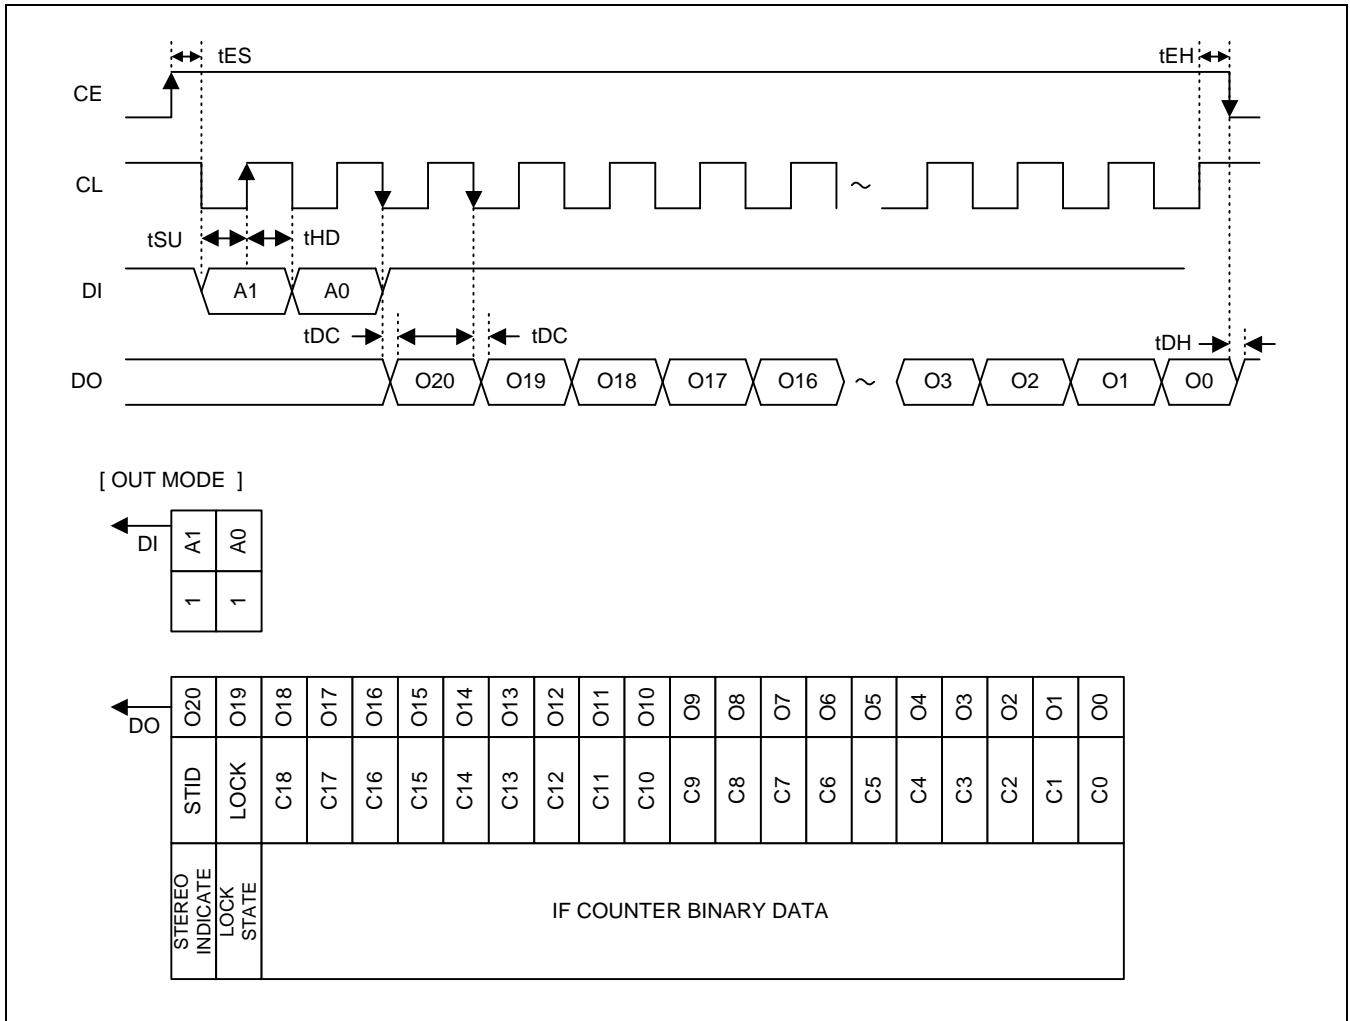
tES

tEH

CE

CL

~

tSU

tHD

DI

A1

A0

tDC

tDC

tDH

DO

O20

O19

O18

O17

O16

~

O3

O2

O1

O0

[ OUT MODE ]

| DI | A1 | A0 |
|---|---|---|
| | 1 | 1 |

| DO | O20 | O19 | O18 | O17 | O16 | O15 | O14 | O13 | O12 | O11 | O10 | O9 | O8 | O7 | O6 | O5 | O4 | O3 | O2 | O1 | O0 |
|---|---|---|---|---|---|---|---|---|---|---|---|---|---|---|---|---|---|---|---|---|---|
| | STID | LOCK | C18 | C17 | C16 | C15 | C14 | C13 | C12 | C11 | C10 | C9 | C8 | C7 | C6 | C5 | C4 | C3 | C2 | C1 | C0 |
| | STEREO INDICATE | LOCK STATE | IF COUNTER BINARY DATA | | | | | | | | | | | | | | | | | | |